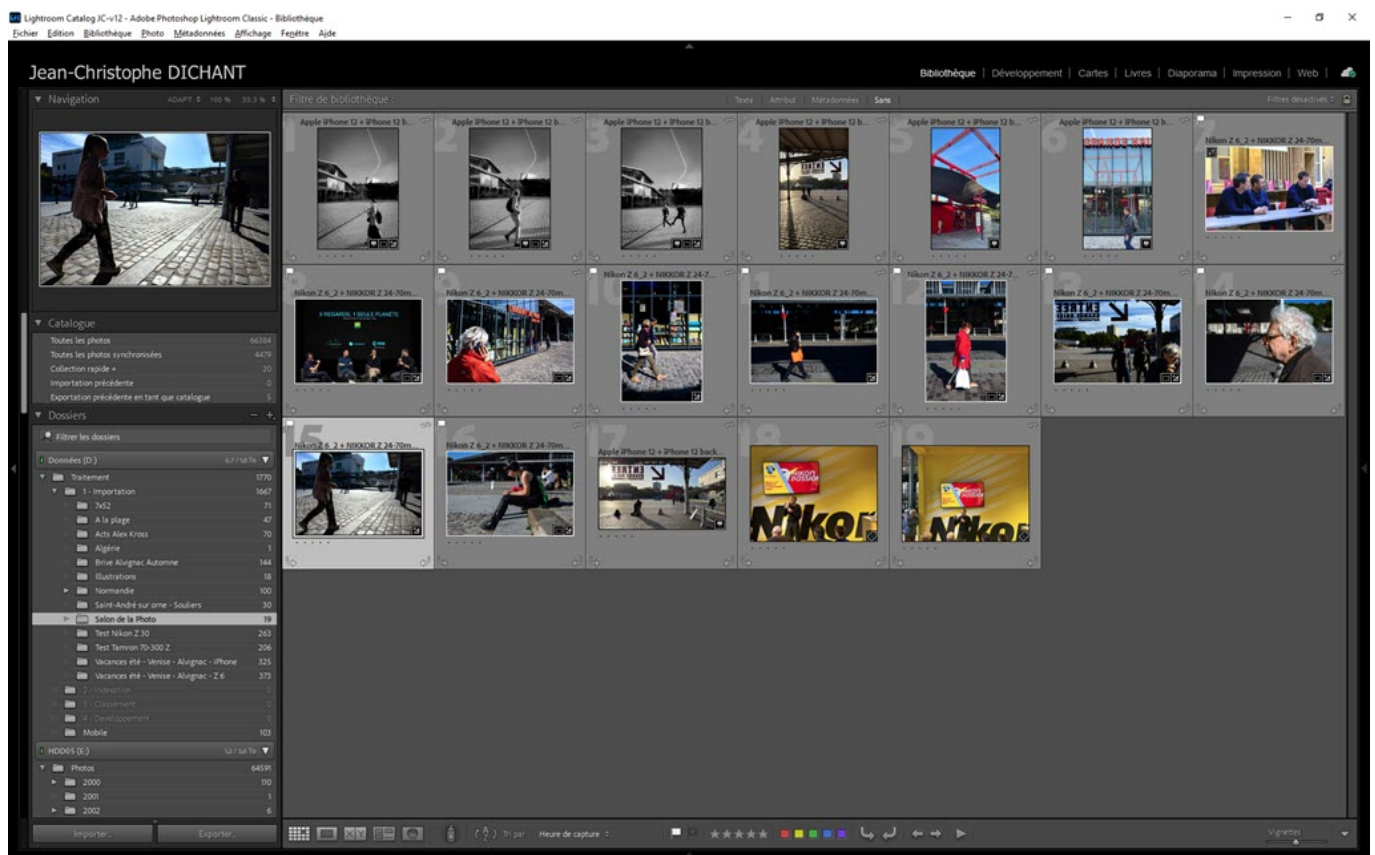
Lightroom Catalog JC-v12 - Adobe Photoshop Lightroom Classic - Bibliothèque
Fichier Edition Bibliothèque Photo Métadonnées Affichage Fenêtre Aide

Jean-Christophe DICHANT

Bibliothèque | Développement | Cartes | Livres | Diaporama | Impression | Web

Navigation ADAPT. 100 % 33,3 %

Catalogue
Toutes les photos 66584
Toutes les photos synchronisées 4479
Collection rapide + 20
Importation précédente 0
Exportation précédente en tant que catalogue 5

Dossiers
Filtrer les dossiers
Données (D:)
Traitement 1770
1 - Importation 1667
7x52 71
A la plage 47
Acts Alex Kross 70
Algérie 1
Brive Alvignac Automne 144
Illustrations 18
Normandie 100
Saint-André sur orne - Souliers 30
Salon de la Photo 19
Test Nikon Z 30 263
Test Tamron 70-300 Z 206
Vacances été - Venise - Alvignac - iPhone 325
Vacances été - Venise - Alvignac - Z 6 373
2 - Indexation 0
3 - Classement 0
4 - Développement 0
Mobile 103
HDD05 (E:)
Photos 64591
2000 110
2001 1
2002 6

Importer... Exporter...

Filtre de bibliothèque : Texte Attribut Métadonnées Sans Filtres désactivés

Apple iPhone 12 + iPhone 12 b...
Apple iPhone 12 + iPhone 12 b...
Apple iPhone 12 + iPhone 12 b...
Apple iPhone 12 + iPhone 12 b...
Apple iPhone 12 + iPhone 12 b...
Apple iPhone 12 + iPhone 12 b...
Nikon Z 6_2 + NIKKOR Z 24-70m...
Nikon Z 6_2 + NIKKOR Z 24-70m...
Nikon Z 6_2 + NIKKOR Z 24-70m...
Nikon Z 6_2 + NIKKOR Z 24-7...
Nikon Z 6_2 + NIKKOR Z 24-70m...
Nikon Z 6_2 + NIKKOR Z 24-7...
Nikon Z 6_2 + NIKKOR Z 24-70m...
Nikon Z 6_2 + NIKKOR Z 24-70m...
Nikon Z 6_2 + NIKKOR Z 24-70m...
Nikon Z 6_2 + NIKKOR Z 24-70m...
Apple iPhone 12 + iPhone 12 back...

Tri par : Heure de capture

Vignettes